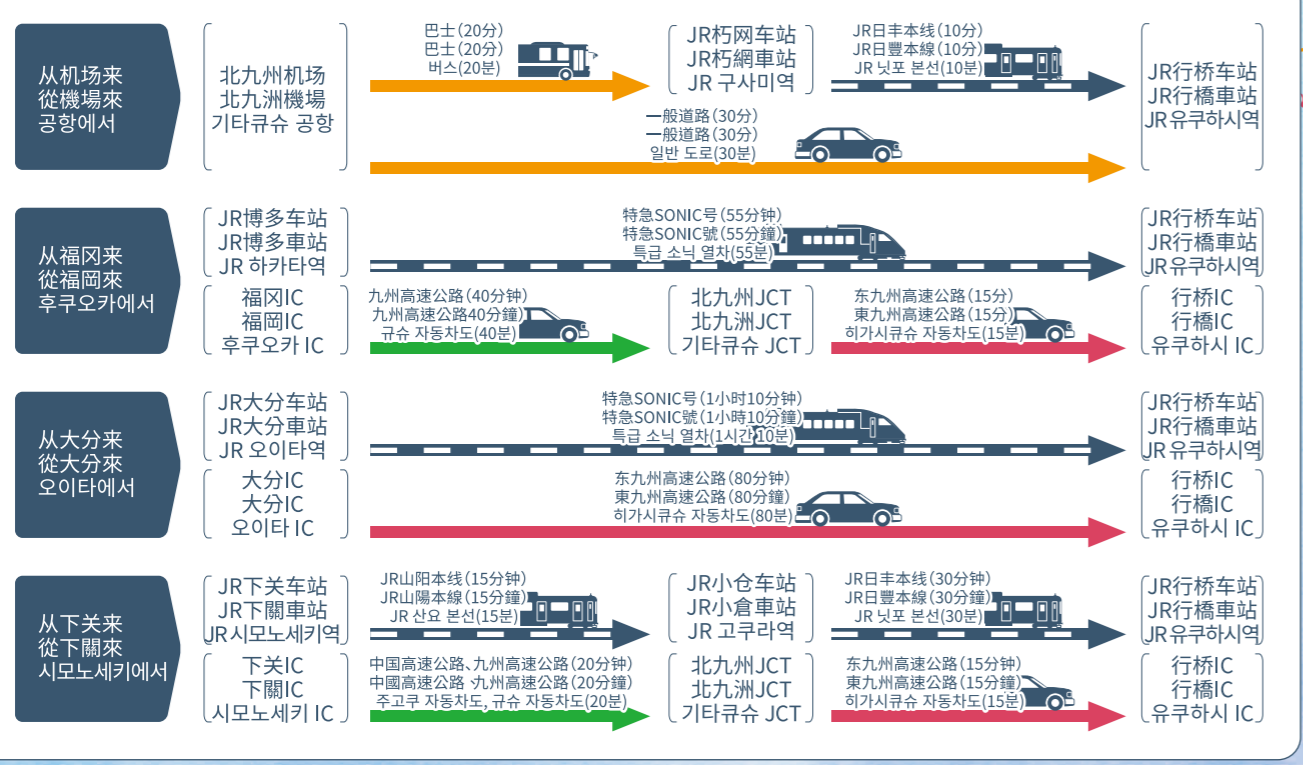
从机场来
從機場來
공항에서

北九州机场
北九洲機場
기타큐슈 공항

巴士(20分)
巴士(20分)
버스(20분)

JR朽网车站
JR朽網車站
JR 구사미역

JR日丰本线(10分)
JR日豐本線(10分)
JR 닛포 본선(10분)

JR行桥车站
JR行橋車站
JR유쿠하시역

一般道路(30分)
一般道路(30分)
일반 도로(30분)

从福冈来
從福岡來
후쿠오카에서

JR博多车站
JR博多車站
JR 하카타역

特急SONIC号(55分钟)
特急SONIC號(55分鐘)
특급 소닉 열차(55분)

JR行桥车站
JR行橋車站
JR유쿠하시역

福冈IC
福岡IC
후쿠오카 IC

九州高速公路(40分钟)
九州高速公路40分鐘)
규슈 자동차도(40분)

北九州JCT
北九洲JCT
기타큐슈 JCT

东九州高速公路(15分)
東九州高速公路(15分)
히가시큐슈 자동차도(15분)

行桥IC
行橋IC
유쿠하시 IC

从大分来
從大分來
오이타에서

JR大分车站
JR大分車站
JR 오이타역

特急SONIC号(1小时10分钟)
特急SONIC號(1小時10分鐘)
특급 소닉 열차(1시간 10분)

JR行桥车站
JR行橋車站
JR유쿠하시역

大分IC
大分IC
오이타 IC

东九州高速公路(80分钟)
東九州高速公路(80分鐘)
히가시큐슈 자동차도(80분)

行桥IC
行橋IC
유쿠하시 IC

从下关来
從下關來
시모노세키에서

JR下关车站
JR下關車站
JR시모노세키역

JR山阳本线(15分钟)
JR山陽本線(15分鐘)
JR 산요 본선(15분)

JR小仓车站
JR小倉車站
JR 고쿠라역

JR日丰本线(30分钟)
JR日豐本線(30分鐘)
JR 닛포 본선(30분)

JR行桥车站
JR行橋車站
JR유쿠하시역

下关IC
下關IC
시모노세키 IC

中国高速公路、九州高速公路(20分钟)
中國高速公路 九州高速公路(20分鐘)
주고쿠 자동차도, 규슈 자동차도(20분)

北九州JCT
北九洲JCT
기타큐슈 JCT

东九州高速公路(15分钟)
東九州高速公路(15分鐘)
히가시큐슈 자동차도(15분)

行桥IC
行橋IC
유쿠하시 IC